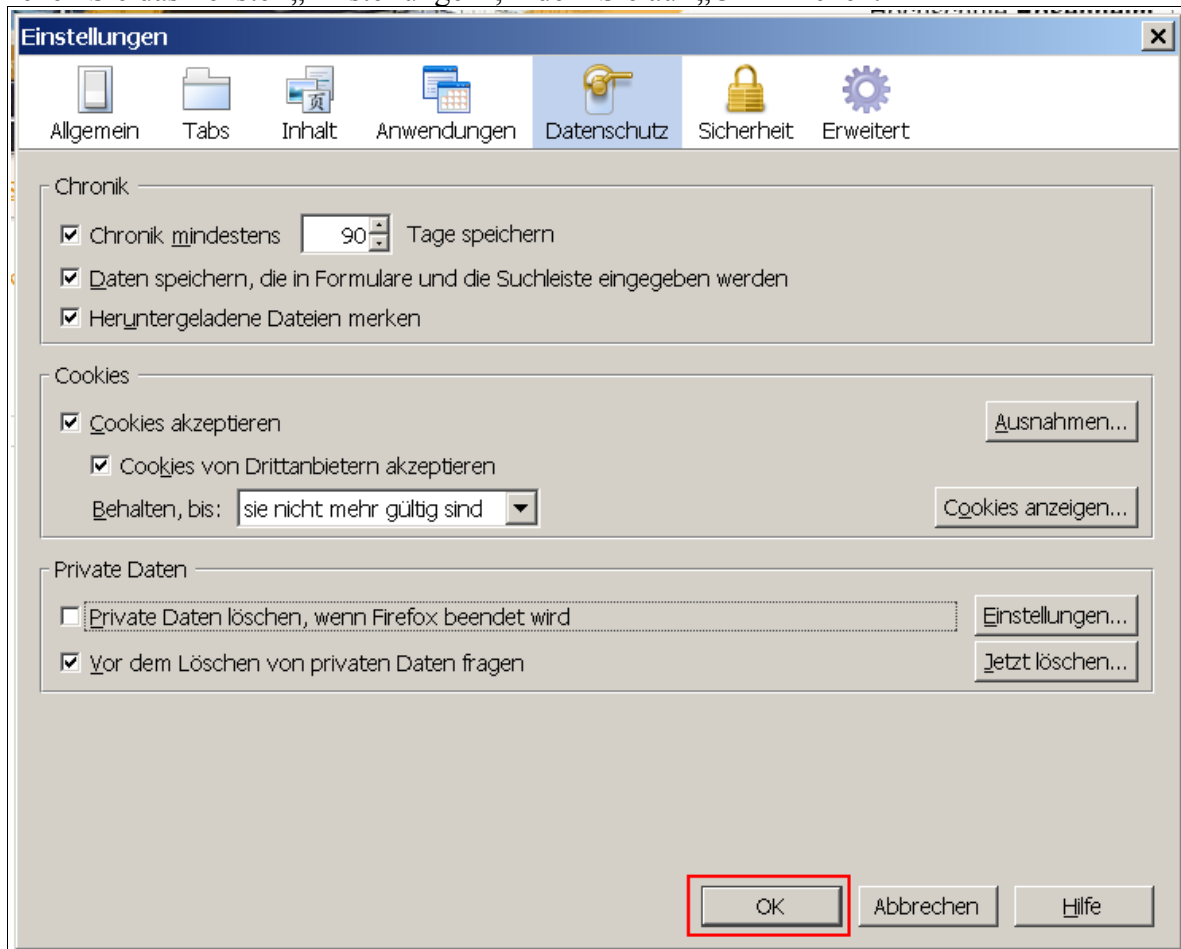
Einstellungen

Allgemein Tabs Inhalt Anwendungen Datenschutz Sicherheit Erweitert

Chronik

☑ Chronik mindestens 90 Tage speichern

☑ Daten speichern, die in Formulare und die Suchleiste eingegeben werden

☑ Heruntergeladene Dateien merken

Cookies

☑ Cookies akzeptieren

Ausnahmen...

☑ Cookies von Drittanbietern akzeptieren

Behalten, bis: sie nicht mehr gültig sind

Cookies anzeigen...

Private Daten

☐ Private Daten löschen, wenn Firefox beendet wird

Einstellungen...

☑ Vor dem Löschen von privaten Daten fragen

Jetzt löschen...

OK Abbrechen Hilfe